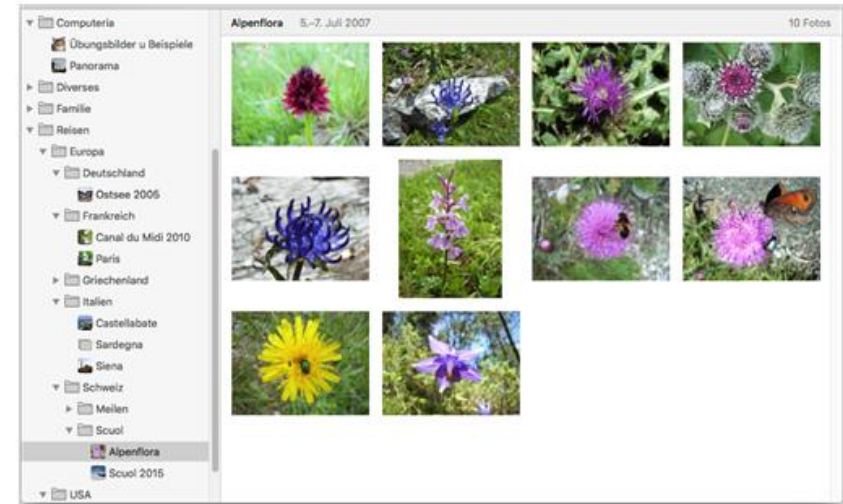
Computeria
Übungsbilder u Beispiele
Panorama
Diverses
Familie
Reisen
Europa
Deutschland
Ostsee 2005
Frankreich
Canal du Midi 2010
Paris
Griechenland
Italien
Castellabate
Sardegna
Siena
Schweiz
Meilen
Scuol
Alpenflora
Scuol 2015
USA

Alpenflora 5.–7. Juli 2007 10 Fotos